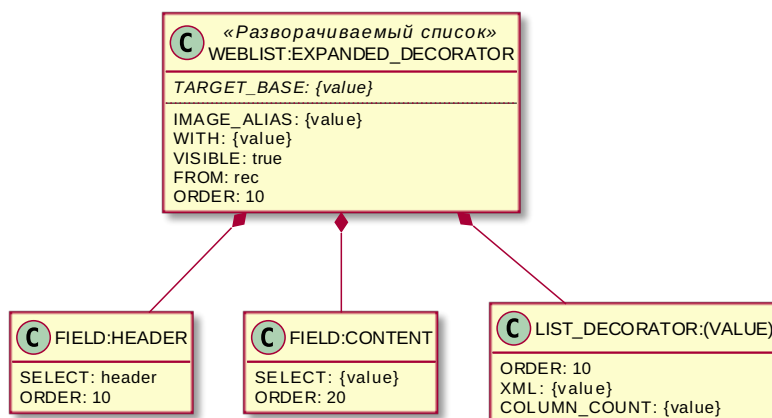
C
«Разворачиваемый список»
WEBLIST:EXPANDED_DECORATOR

TARGET_BASE: {value}

IMAGE_ALIAS: {value}
WITH: {value}
VISIBLE: true
FROM: rec
ORDER: 10

C
FIELD:HEADER

SELECT: header
ORDER: 10

C
FIELD:CONTENT

SELECT: {value}
ORDER: 20

C
LIST_DECORATOR:(VALUE)

ORDER: 10
XML: {value}
COLUMN_COUNT: {value}